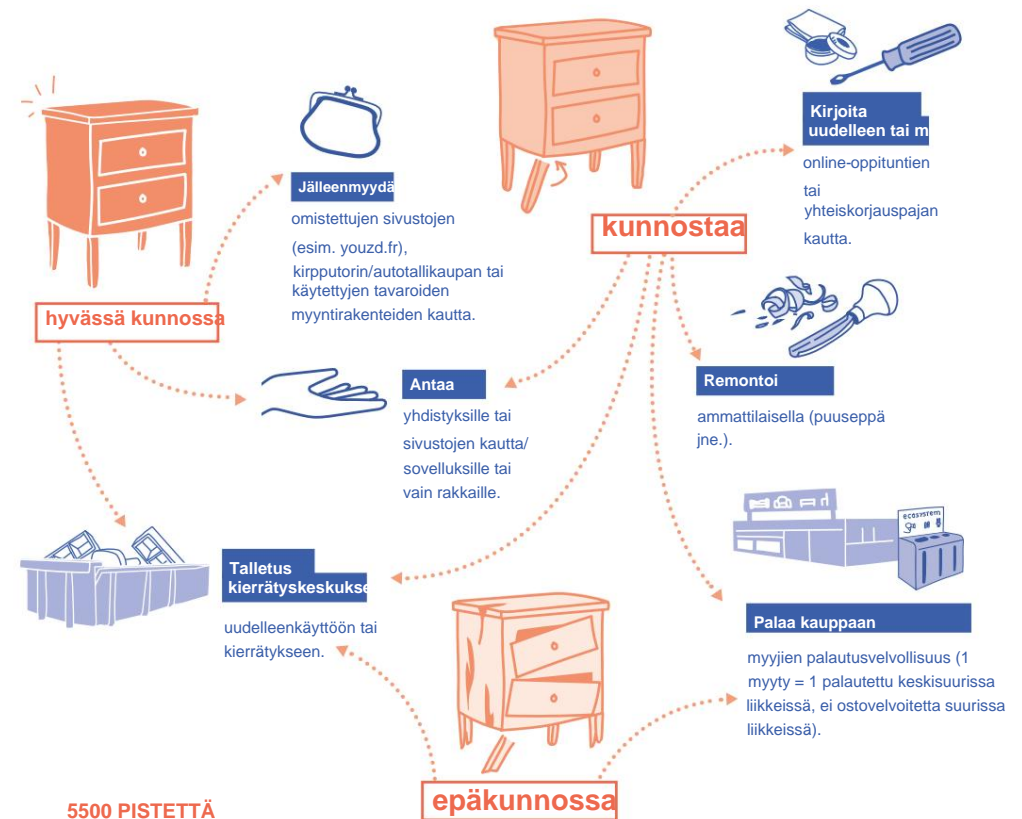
hyvässä kunnossa

Jälleenmyydä

omistettujen sivustojen (esim. youzd.fr), kirpputorin/autotallikaupan tai käytettyjen tavaroiden myyntirakenteiden kautta.

kunnostaa

Kirjoita uudelleen tai m

online-oppituntien tai yhteiskorjauspajan kautta.

Antaa

yhdistyksille tai sivustojen kautta/ sovelluksille tai vain rakkaille.

Remontoi

ammattilaisella (puuseppä jne.).

Talletus kierrätyskeskukse

uudelleenkäyttöön tai kierrätykseen.

ecosystem

Palaa kauppaan

myyjien palautusvelvollisuus (1 myyty = 1 palautettu keskisuurissa liikkeissä, ei ostovelvoitetta suurissa liikkeissä).

epäkunnossa

5500 PISTETTÄ